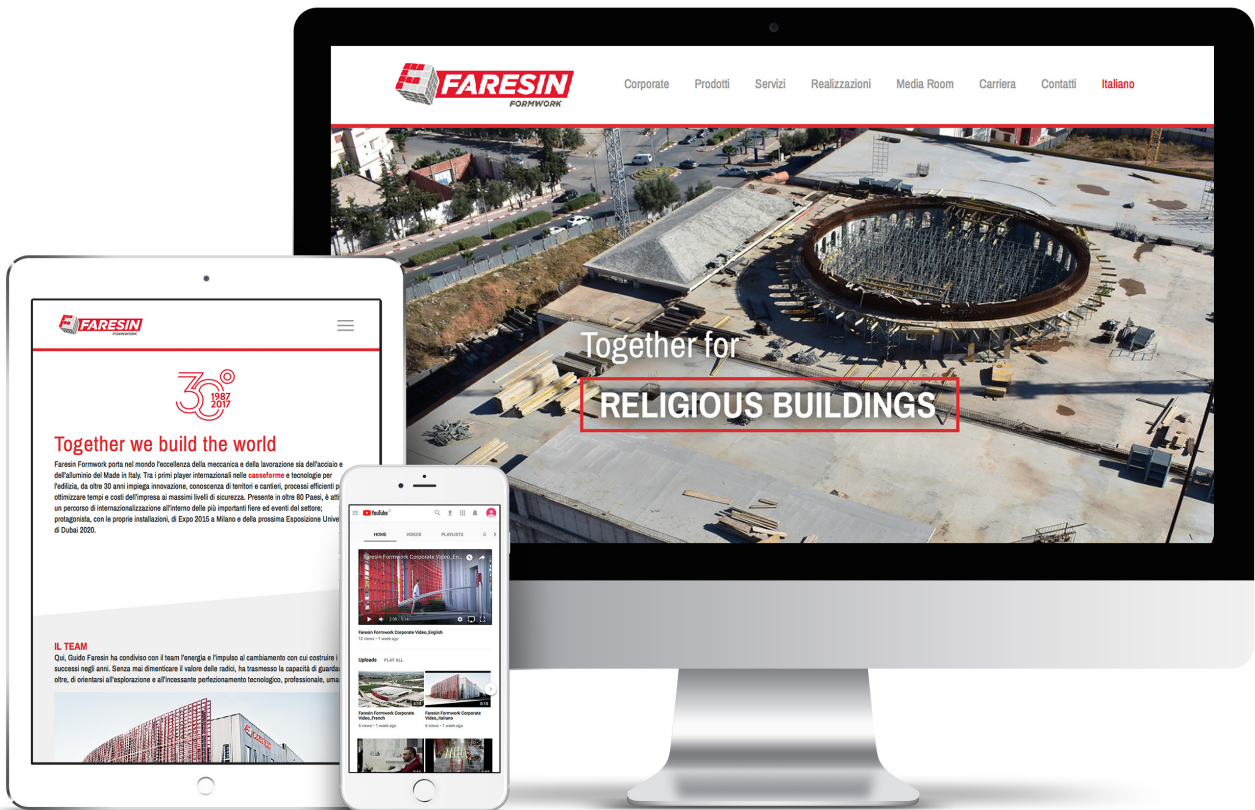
FARESIN
FORMWORK

Corporate Prodotti Servizi Realizzazioni Media Room Carriera Contatti Italiano

Together for
RELIGIOUS BUILDINGS

FARESIN
FORMWORK

30°
1987
2017

Together we build the world

Faresin Formwork porta nel mondo l'eccellenza della meccanica e della lavorazione sia dell'acciaio e dell'alluminio del Made in Italy. Tra i primi player internazionali nelle casseforme e tecnologie per l'edilizia, da oltre 30 anni impiega innovazione, conoscenza di territori e cantieri, processi efficienti per ottimizzare tempi e costi dell'impresa ai massimi livelli di sicurezza. Presente in oltre 80 Paesi, è atti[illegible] un percorso di internazionalizzazione all'interno delle più importanti fiere ed eventi del settore; protagonista, con le proprie installazioni, di Expo 2015 a Milano e della prossima Esposizione Unive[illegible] di Dubai 2020.

IL TEAM
Qui, Guido Faresin ha condiviso con il team l'energia e l'impulso al cambiamento con cui costruire i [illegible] successi negli anni. Senza mai dimenticare il valore delle radici, ha trasmesso la capacità di guarda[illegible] oltre, di orientarsi all'esplorazione e all'incessante perfezionamento tecnologico, professionale, uma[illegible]

YouTube
HOME VIDEOS PLAYLISTS C
Faresin Formwork Corporate Video_En...
Faresin Formwork Corporate Video_English
12 views • 1 week ago
Uploads PLAY ALL
Faresin Formwork Corporate Video_French
6 views • 1 week ago
Faresin Formwork Corporate Video_Italiano
6 views • 1 week ago